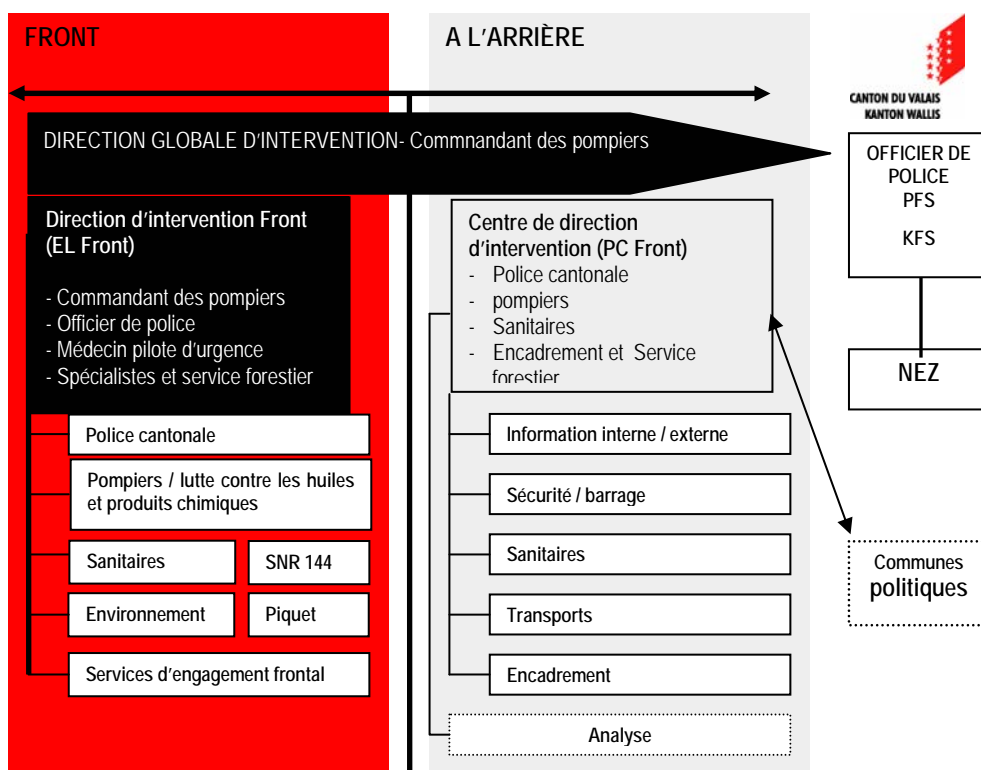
FRONT

A L'ARRIÈRE

CANTON DU VALAIS
KANTON WALLIS

DIRECTION GLOBALE D'INTERVENTION- Commnandant des pompiers

OFFICIER DE POLICE
PFS
KFS

NEZ

Direction d'intervention Front (EL Front)

- Commandant des pompiers
- Officier de police
- Médecin pilote d'urgence
- Spécialistes et service forestier

Police cantonale

Pompiers / lutte contre les huiles et produits chimiques

Sanitaires

SNR 144

Environnement

Piquet

Services d'engagement frontal

Centre de direction d'intervention (PC Front)
- Police cantonale
- pompiers
- Sanitaires
- Encadrement et Service forestier

Information interne / externe

Sécurité / barrage

Sanitaires

Transports

Encadrement

Analyse

Communes politiques